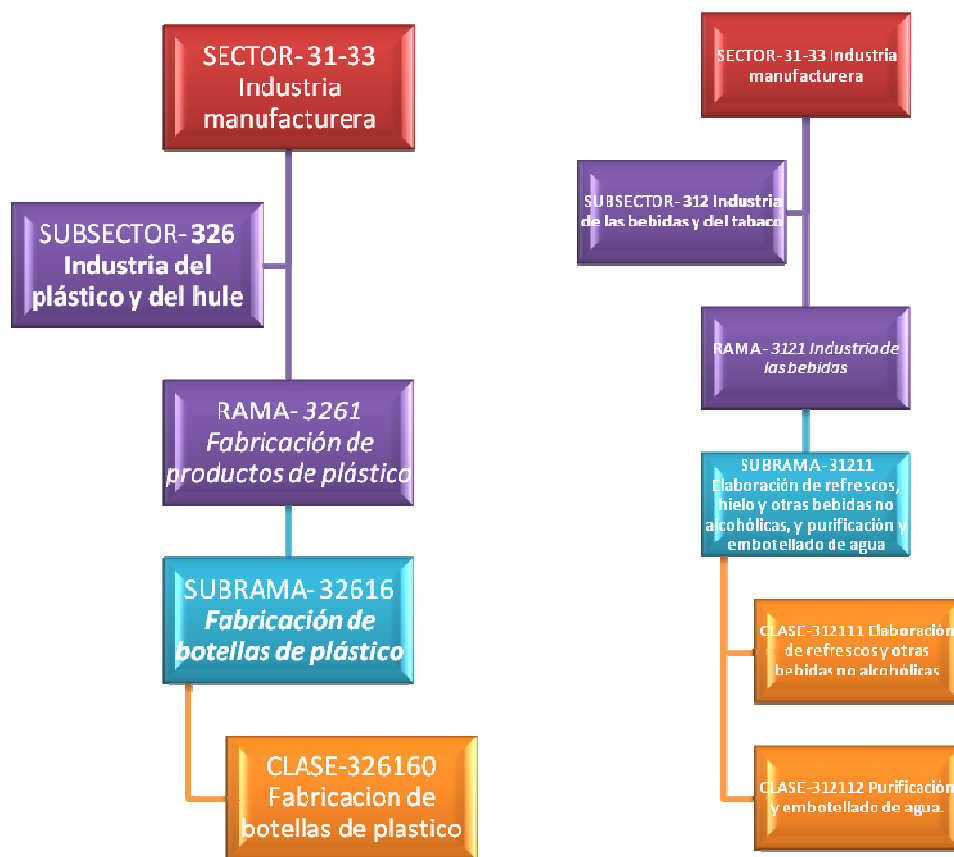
SECTOR-31-33 Industria manufacturera

SUBSECTOR-326 Industria del plástico y del hule

RAMA-3261 Fabricación de productos de plástico

SUBRAMA-32616 Fabricación de botellas de plástico

CLASE-326160 Fabricacion de botellas de plastico

SECTOR-31-33 Industria manufacturera

SUBSECTOR-312 Industria de las bebidas y del tabaco

RAMA-3121 Industria de las bebidas

SUBRAMA-31211 Elaboración de refrescos, hielo y otras bebidas no alcohólicas, y purificación y embotellado de agua

CLASE-312111 Elaboración de refrescos y otras bebidas no alcohólicas

CLASE-312112 Purificación y embotellado de agua.